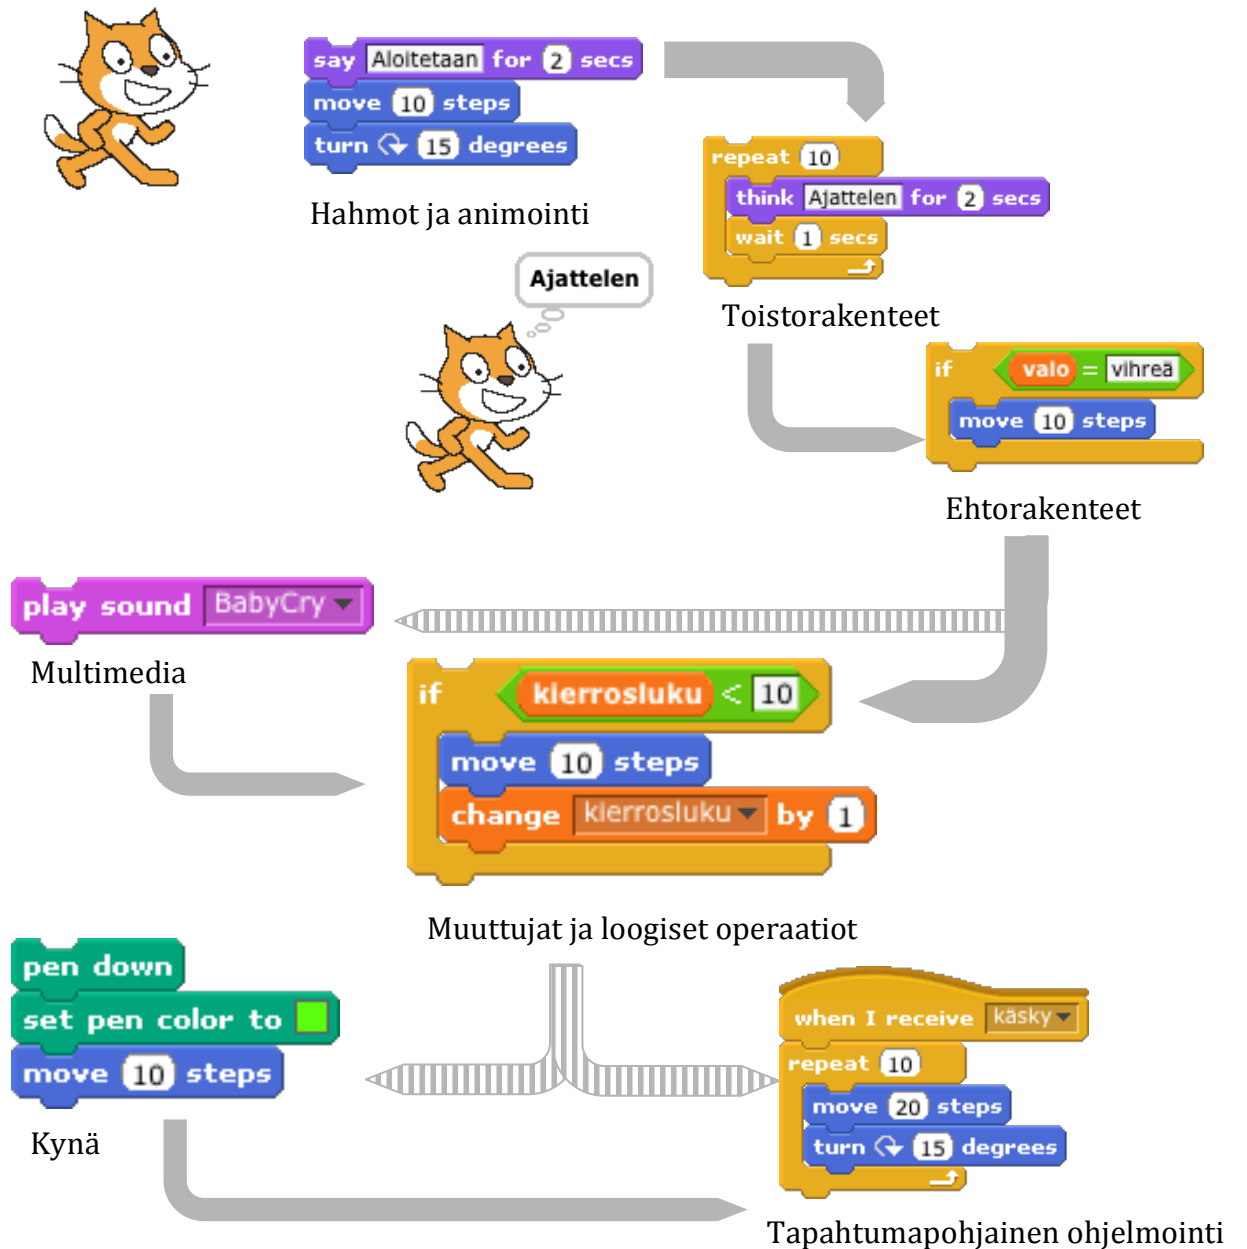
say Aloitetaan for 2 secs
move 10 steps
turn 15 degrees

Hahmot ja animointi

repeat 10
think Ajattelen for 2 secs
wait 1 secs

Ajattelen

Toistorakenteet

if valo = vihreä
move 10 steps

Ehtorakenteet

play sound BabyCry

Multimedia

if kierrosluku < 10
move 10 steps
change kierrosluku by 1

Muuttujat ja loogiset operaatiot

pen down
set pen color to
move 10 steps

Kynä

when I receive käsky
repeat 10
move 20 steps
turn 15 degrees

Tapahtumapohjainen ohjelmointi